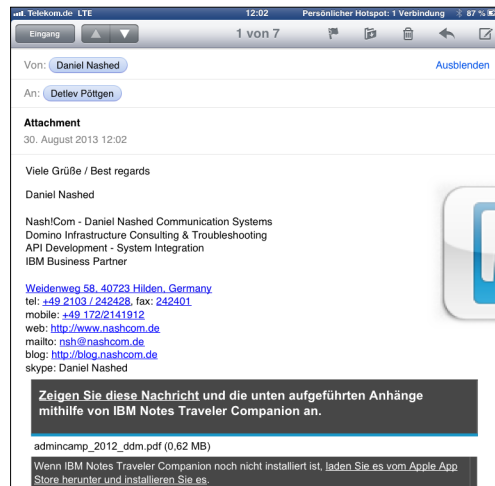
Telekom.de LTE 12:02 Persönlicher Hotspot: 1 Verbindung 87 %

Eingang 1 von 7

Von: Daniel Nashed Ausblenden

An: Detlev Pöttgen

Attachment
30. August 2013 12:02

Viele Grüße / Best regards

Daniel Nashed

Nash!Com - Daniel Nashed Communication Systems
Domino Infrastructure Consulting & Troubleshooting
API Development - System Integration
IBM Business Partner

Weidenweg 58, 40723 Hilden, Germany
tel: +49 2103 / 242428, fax: 242401
mobile: +49 172/2141912
web: http://www.nashcom.de
mailto: nsh@nashcom.de
blog: http://blog.nashcom.de
skype: Daniel Nashed

Zeigen Sie diese Nachricht und die unten aufgeführten Anhänge mithilfe von IBM Notes Traveler Companion an.

admincamp_2012_ddm.pdf (0,62 MB)

Wenn IBM Notes Traveler Companion noch nicht installiert ist, laden Sie es vom Apple App Store herunter und installieren Sie es.